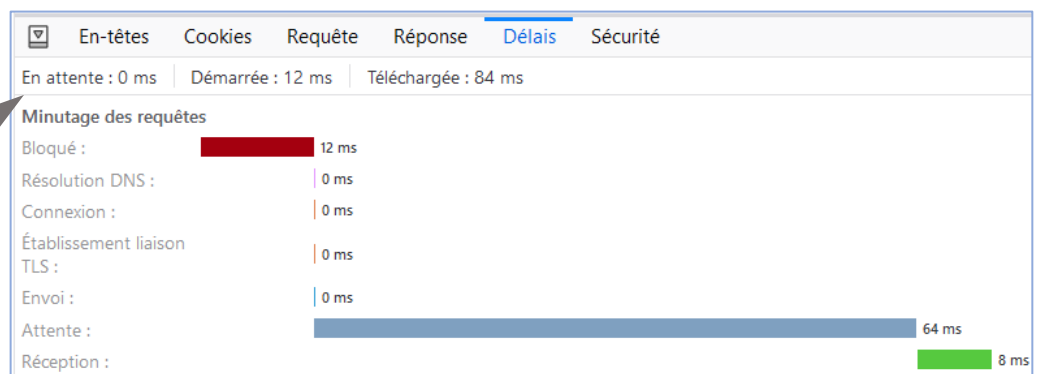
En-têtes Cookies Requête Réponse Délais Sécurité

En attente : 0 ms | Démarrée : 12 ms | Téléchargée : 84 ms

Minutage des requêtes

Bloqué : 12 ms

Résolution DNS : 0 ms

Connexion : 0 ms

Établissement liaison TLS : 0 ms

Envoi : 0 ms

Attente : 64 ms

Réception : 8 ms